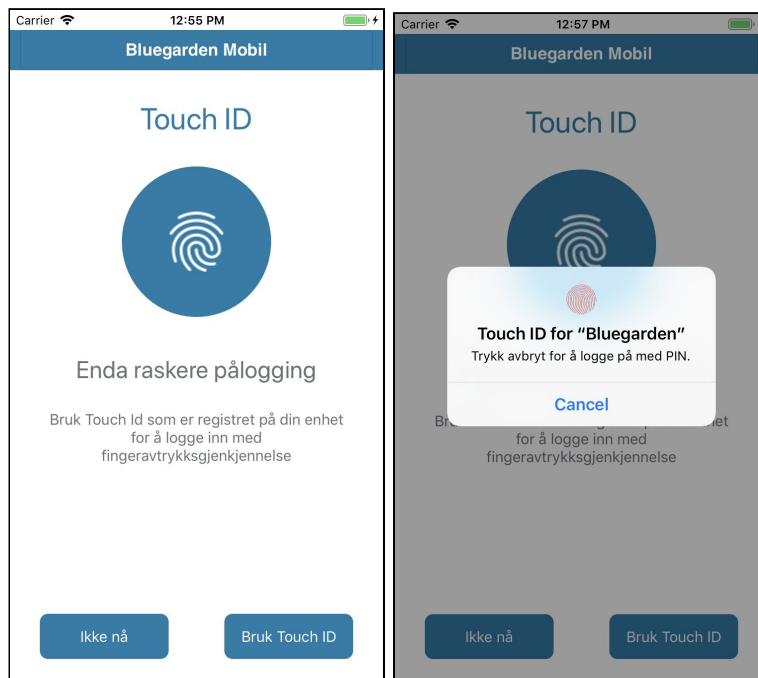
Carrier 12:55 PM

Bluegarden Mobil

Touch ID

Enda raskere pålogging

Bruk Touch Id som er registret på din enhet for å logge inn med fingeravtrykksgjenkjennelse

Ikke nå

Bruk Touch ID

Carrier 12:57 PM

Bluegarden Mobil

Touch ID

Touch ID for "Bluegarden"

Trykk avbryt for å logge på med PIN.

Cancel

Bru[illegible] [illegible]het for å logge inn med fingeravtrykksgjenkjennelse

Ikke nå

Bruk Touch ID